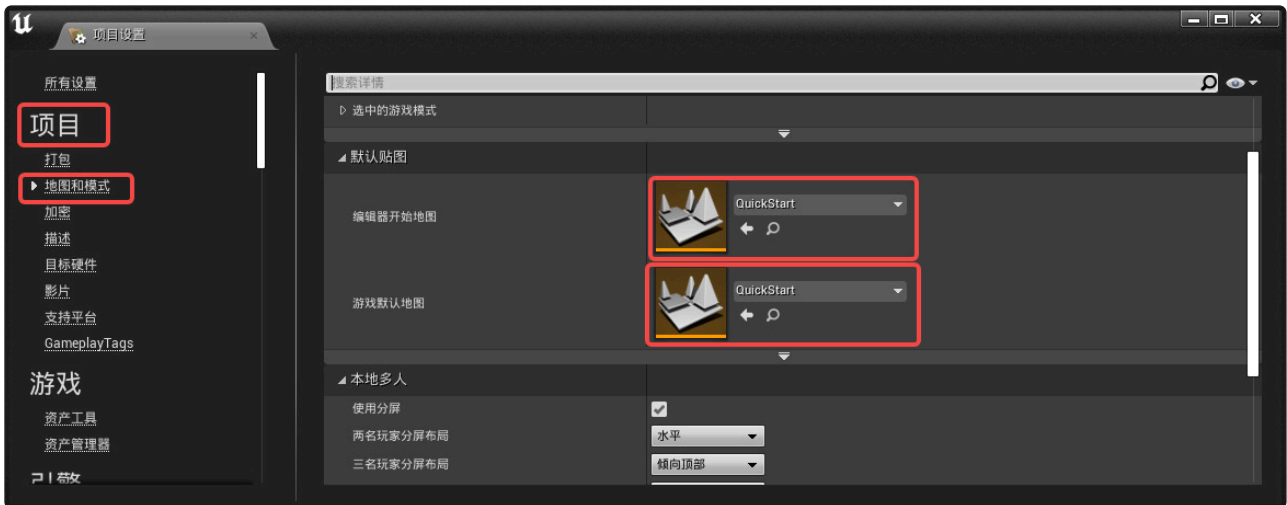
项目设置

所有设置
项目
打包
地图和模式
加密
描述
目标硬件
影片
支持平台
GameplayTags
游戏
资产工具
资产管理器
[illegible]

搜索详情
选中的游戏模式
默认贴图
编辑器开始地图
QuickStart
游戏默认地图
QuickStart
本地多人
使用分屏
两名玩家分屏布局
水平
三名玩家分屏布局
倾向顶部